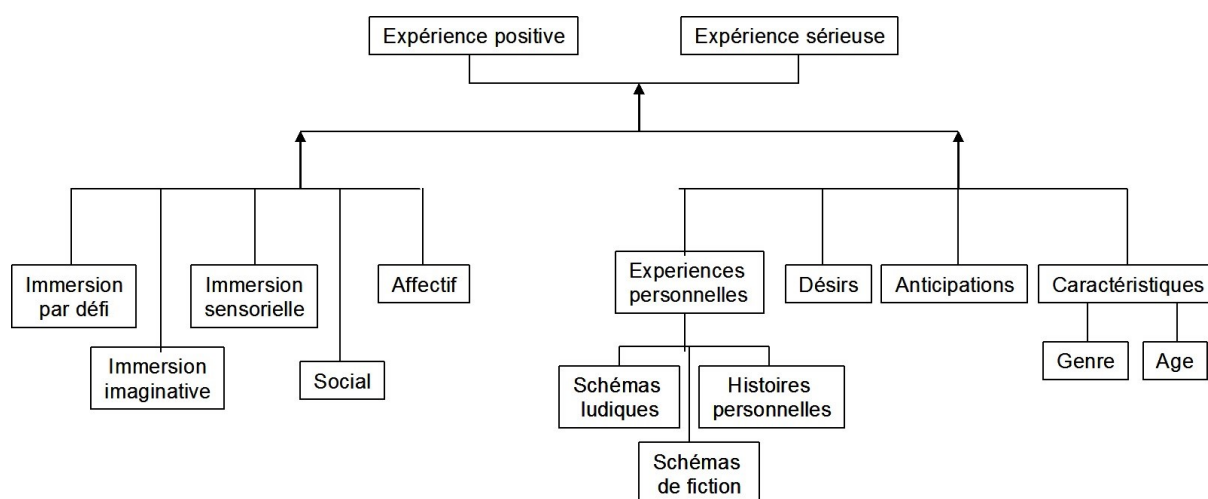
Expérience positive
Expérience sérieuse

Immersion par défi
Immersion imaginative
Immersion sensorielle
Social
Affectif

Experiences personnelles
Schémas ludiques
Histoires personnelles
Schémas de fiction
Désirs
Anticipations
Caractéristiques
Genre
Age